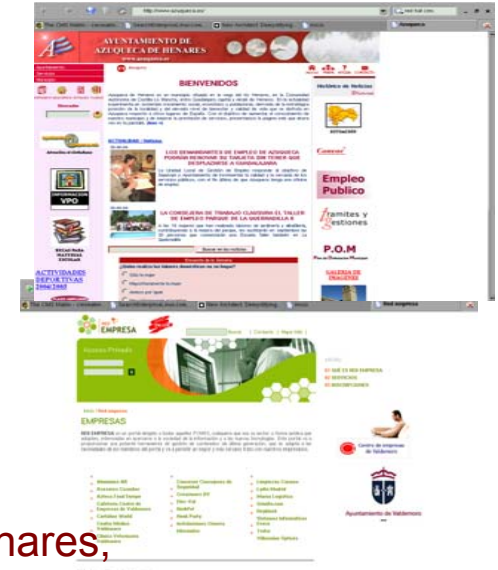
AYUNTAMIENTO DE AZUQUECA DE HENARES

BIENVENIDOS

LOS DEMANDANTES DE EMPLEO DE AZUQUECA PODRÁN RENOVAR SU TARJETA SIN TENER QUE DESPLAZARSE A GUADALAJARA

LA CONSEJERÍA DE TRABAJO CLAUSURA EL TALLER DE EMPLEO PARQUE DE LA QUEBRADILLA II

Histórico de Noticias

Empleo Público

Trámites y Gestiones

P.O.M

INFORMACIÓN VPO

ACTIVIDADES DEPORTIVAS 2004/2005

EMPRESA

Acceso Privado

EMPRESAS

Centro de empresas de Valdemoro

Ayuntamiento de Valdemoro

nares,